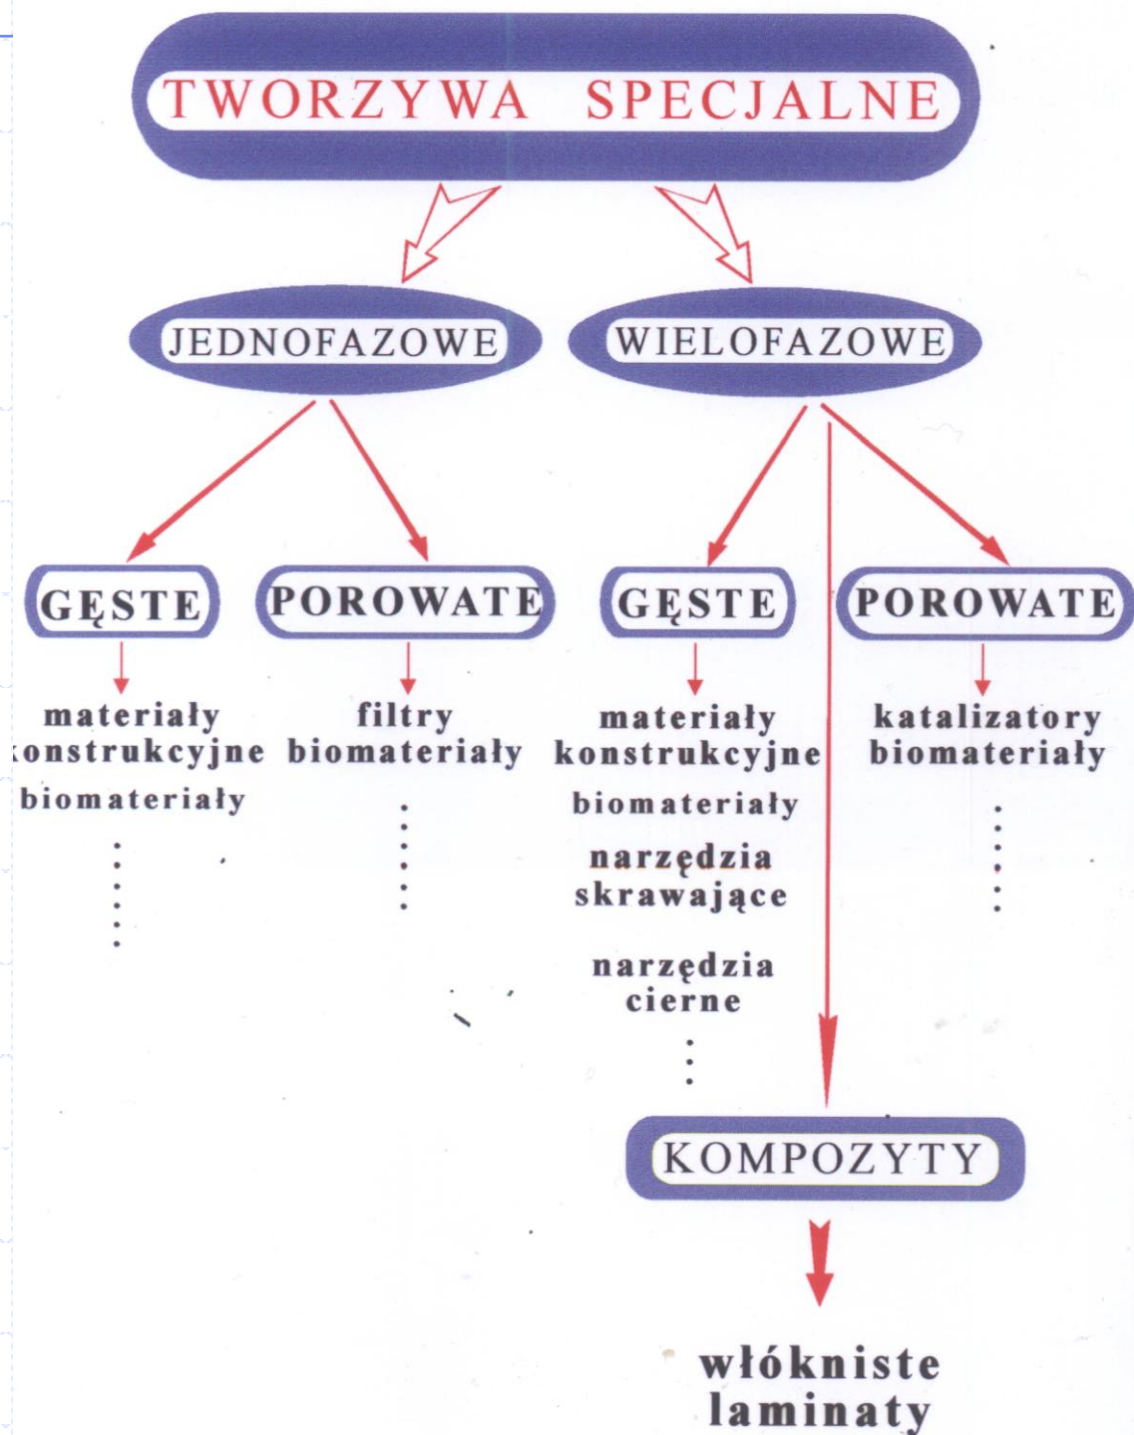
TWORZYWA SPECJALNE

JEDNOFAZOWE

WIELOFAZOWE

GĘSTE

materiały konstrukcyjne
biomateriały
⋮

POROWATE

filtry
biomateriały
⋮

GĘSTE

materiały konstrukcyjne
biomateriały
narzędzia skrawające
narzędzia cierne
⋮

POROWATE

katalizatory
biomateriały
⋮

KOMPOZYTY

włókniste
laminaty